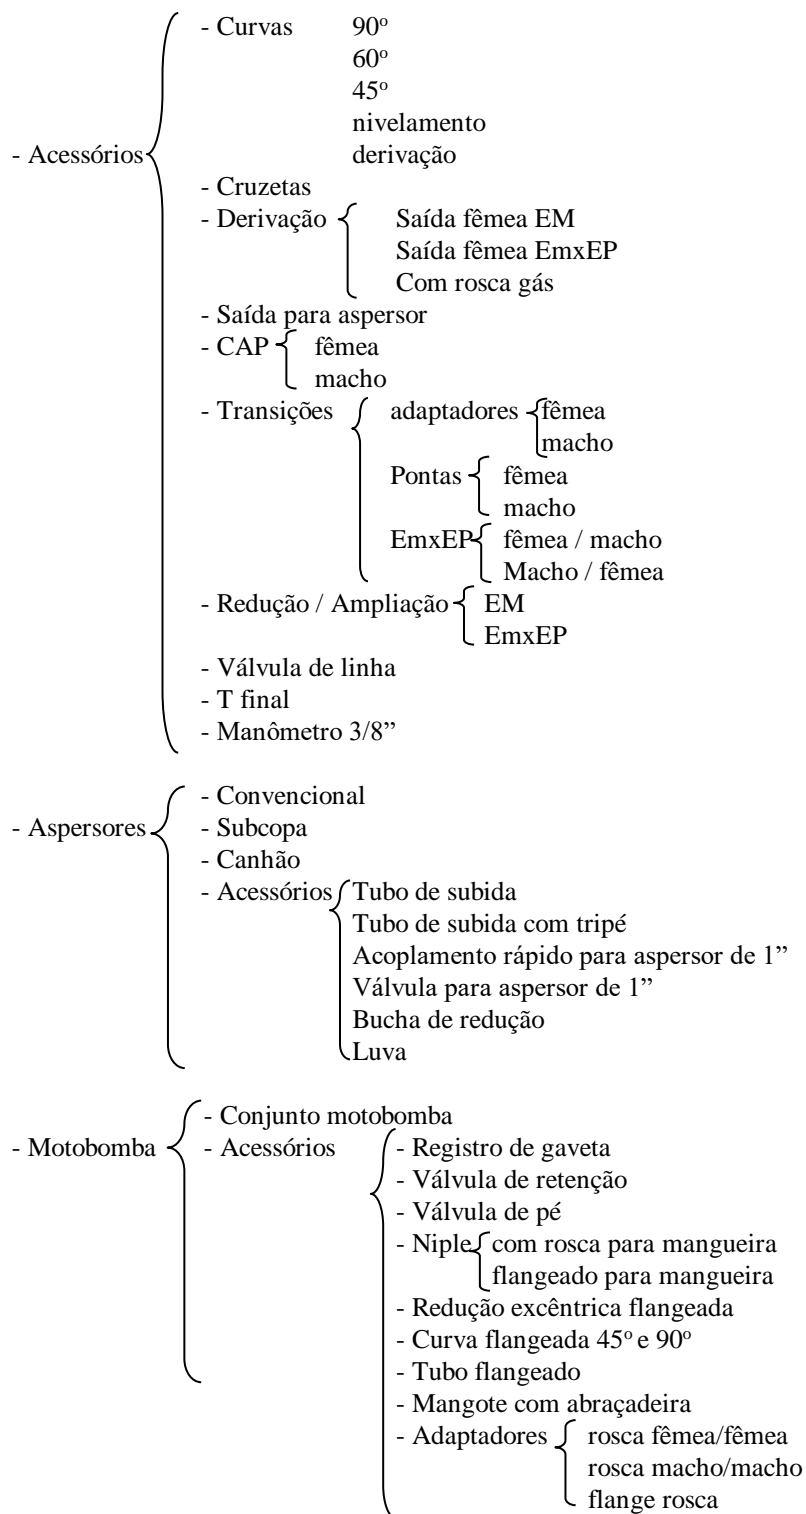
- Acessórios

- Curvas 90º
60º
45º
nivelamento
derivação

- Cruzetas

- Derivação
Saída fêmea EM
Saída fêmea EmxEP
Com rosca gás

- Saída para aspersor

- CAP
fêmea
macho

- Transições
adaptadores
fêmea
macho
Pontas
fêmea
macho
EmxEP
fêmea / macho
Macho / fêmea

- Redução / Ampliação
EM
EmxEP

- Válvula de linha
- T final
- Manômetro 3/8''

- Aspersores

- Convencional
- Subcopa
- Canhão
- Acessórios
Tubo de subida
Tubo de subida com tripé
Acoplamento rápido para aspersor de 1''
Válvula para aspersor de 1''
Bucha de redução
Luva

- Motobomba

- Conjunto motobomba
- Acessórios
- Registro de gaveta
- Válvula de retenção
- Válvula de pé
- Niple
com rosca para mangueira
flangeado para mangueira
- Redução excêntrica flangeada
- Curva flangeada 45º e 90º
- Tubo flangeado
- Mangote com abraçadeira
- Adaptadores
rosca fêmea/fêmea
rosca macho/macho
flange rosca